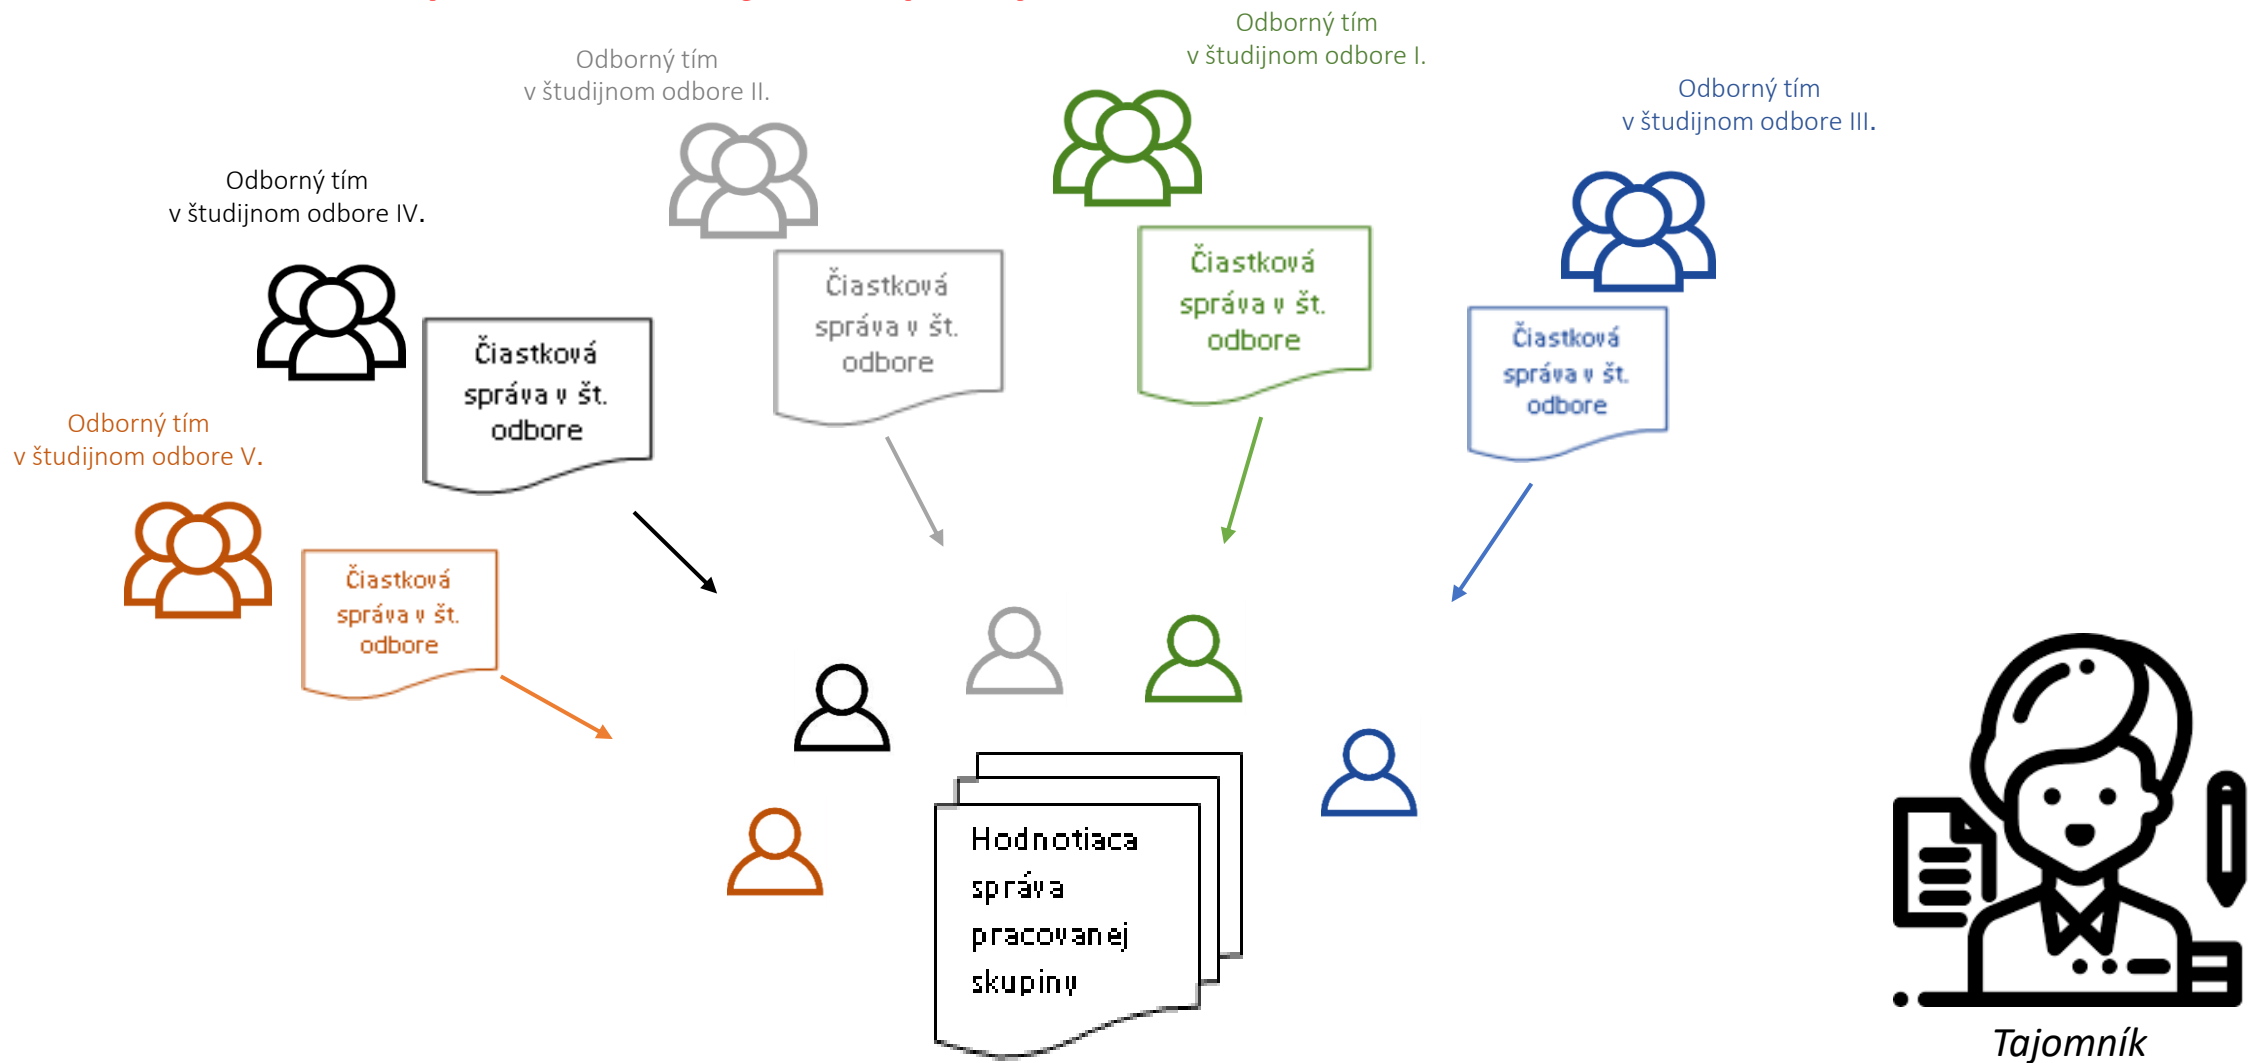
Odborný tím v študijnom odbore II.

Odborný tím v študijnom odbore I.

Odborný tím v študijnom odbore III.

Odborný tím v študijnom odbore IV.

Čiastková správa v št. odbore

Čiastková správa v št. odbore

Čiastková správa v št. odbore

Čiastková správa v št. odbore

Odborný tím v študijnom odbore V.

Čiastková správa v št. odbore

Hodnotiaca správa pracovanej skupiny

Tajomník